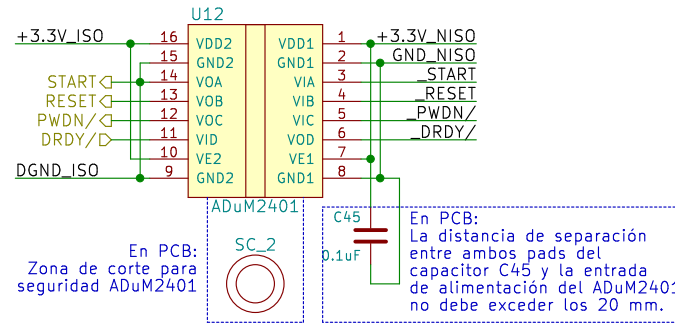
U12

+3.3V_ISO
DGND_ISO
START
RESET
PWDN/
DRDY/

16 VDD2
15 GND2
14 VOA
13 VOB
12 VOC
11 VID
10 VE2
9 GND2

VDD1 1
GND1 2
VIA 3
VIB 4
VIC 5
VOD 6
VE1 7
GND1 8

+3.3V_NISO
GND_NISO
_START
_RESET
_PWDN/
_DRDY/

ADuM2401

C45
0.1uF

SC_2

En PCB:
Zona de corte para seguridad ADuM2401

En PCB:
La distancia de separación entre ambos pads del capacitor C45 y la entrada de alimentación del ADuM2401 no debe exceder los 20 mm.